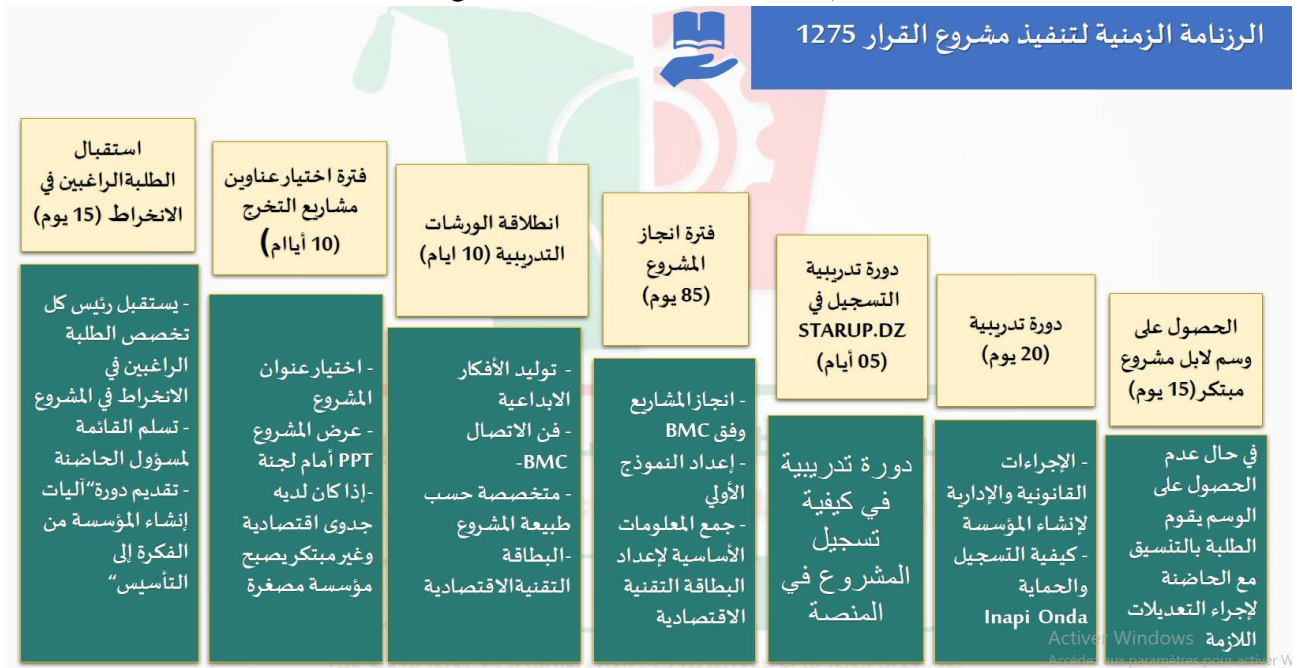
الرزنامة الزمنية لتنفيذ مشروع القرار 1275

استقبال الطلبةالراغبين في الانخراط (15 يوم)

- يستقبل رئيس كل تخصص الطلبة الراغبين في الانخراط في المشروع
- تسلم القائمة لمسؤول الحاضنة
- تقديم دورة "آليات إنشاء المؤسسة من الفكرة إلى التأسيس"

فترة اختيار عناوين مشاريع التخرج (10 أيام)

- اختيار عنوان المشروع
- عرض المشروع PPT أمام لجنة
-إذا كان لديه جدوى اقتصادية وغير مبتكر يصبح مؤسسة مصغرة

انطلاقة الورشات التدريبية (10 ايام)

- توليد الأفكار الابداعية
- فن الاتصال
-BMC
- متخصصة حسب طبيعة المشروع
-البطاقة التقنيةالاقتصادية

فترة انجاز المشروع (85 يوم)

- انجاز المشاريع وفق BMC
- إعداد النموذج الأولي
- جمع المعلومات الأساسية لإعداد البطاقة التقنية الاقتصادية

دورة تدريبية التسجيل في STARUP.DZ (05 أيام)

دورة تدريبية في كيفية تسجيل المشروع في المنصة

دورة تدريبية (20 يوم)

- الإجراءات القانونية والإدارية لإنشاء المؤسسة
- كيفية التسجيل والحماية Inapi Onda

الحصول على وسم لابل مشروع مبتكر(15 يوم)

في حال عدم الحصول على الوسم يقوم الطلبة بالتنسيق مع الحاضنة لإجراء التعديلات اللازمة

Activer Windows
Accédez aux paramètres pour activer W